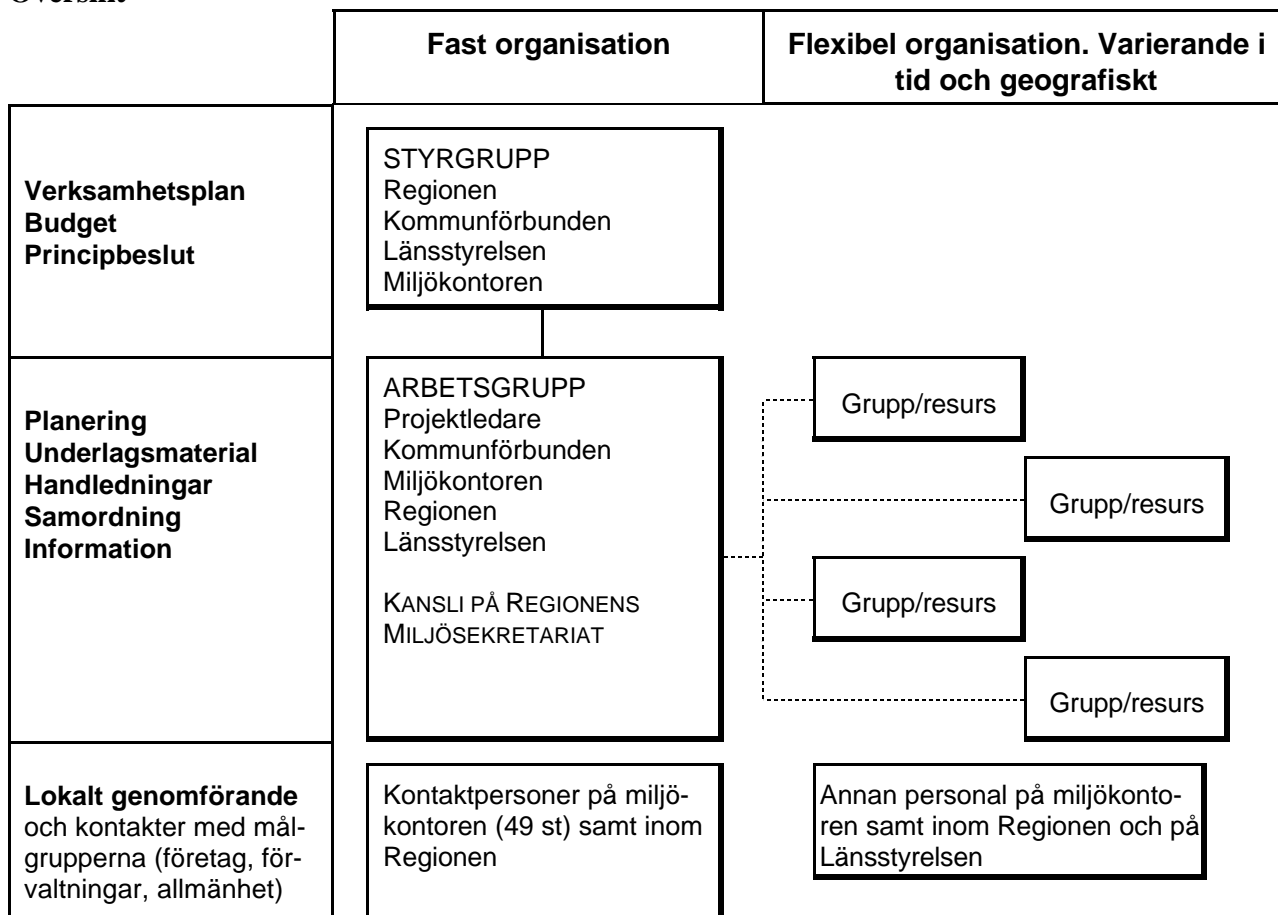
Översikt

| | Fast organisation | Flexibel organisation. Varierande i tid och geografiskt |
|---|---|---|
| **Verksamhetsplan Budget Principbeslut** | STYRGRUPP Regionen Kommunförbunden Länsstyrelsen Miljökontoren | |
| **Planering Underlagsmaterial Handledningar Samordning Information** | ARBETSGRUPP Projektledare Kommunförbunden Miljökontoren Regionen Länsstyrelsen KANSLI PÅ REGIONENS MILJÖSEKRETARIAT | Grupp/resurs Grupp/resurs Grupp/resurs Grupp/resurs |
| **Lokalt genomförande** och kontakter med målgrupperna (företag, förvaltningar, allmänhet) | Kontaktpersoner på miljökontoren (49 st) samt inom Regionen | Annan personal på miljökontoren samt inom Regionen och på Länsstyrelsen |